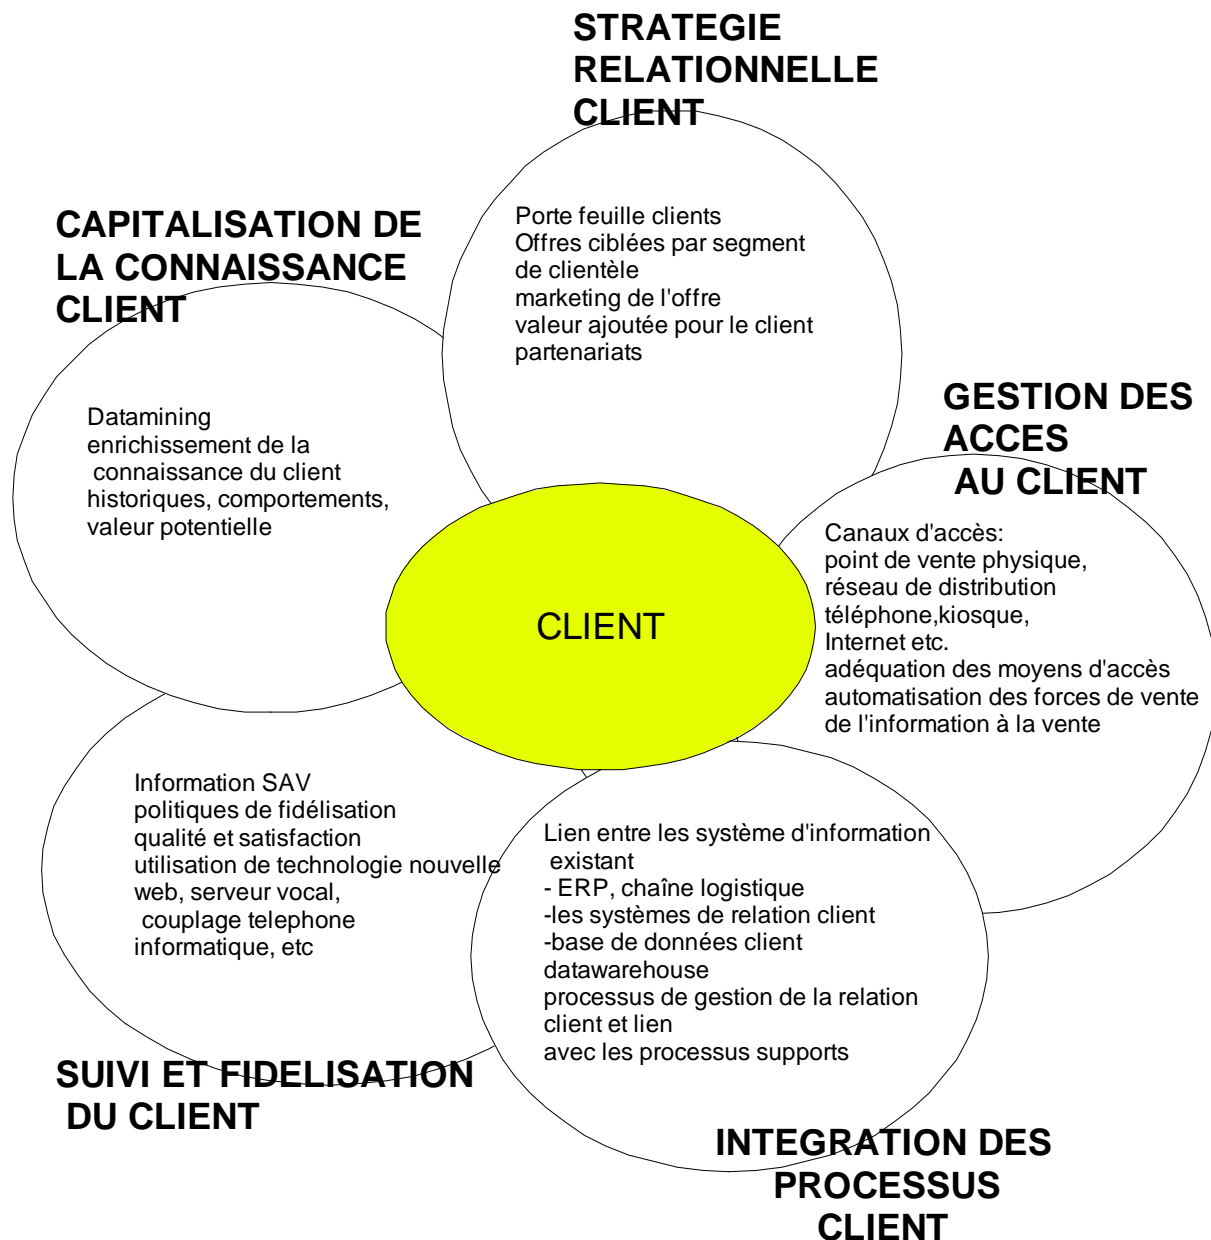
STRATEGIE RELATIONNELLE CLIENT

Porte feuille clients
Offres ciblées par segment de clientèle
marketing de l'offre
valeur ajoutée pour le client
partenariats

CAPITALISATION DE LA CONNAISSANCE CLIENT

Datamining
enrichissement de la connaissance du client
historiques, comportements, valeur potentielle

GESTION DES ACCES AU CLIENT

Canaux d'accès:
point de vente physique,
réseau de distribution
téléphone,kiosque,
Internet etc.
adéquation des moyens d'accès
automatisation des forces de vente
de l'information à la vente

CLIENT

Information SAV
politiques de fidélisation
qualité et satisfaction
utilisation de technologie nouvelle
web, serveur vocal,
couplage telephone informatique, etc

Lien entre les système d'information existant
- ERP, chaîne logistique
-les systèmes de relation client
-base de données client
datawarehouse
processus de gestion de la relation client et lien
avec les processus supports

SUIVI ET FIDELISATION DU CLIENT

INTEGRATION DES PROCESSUS CLIENT